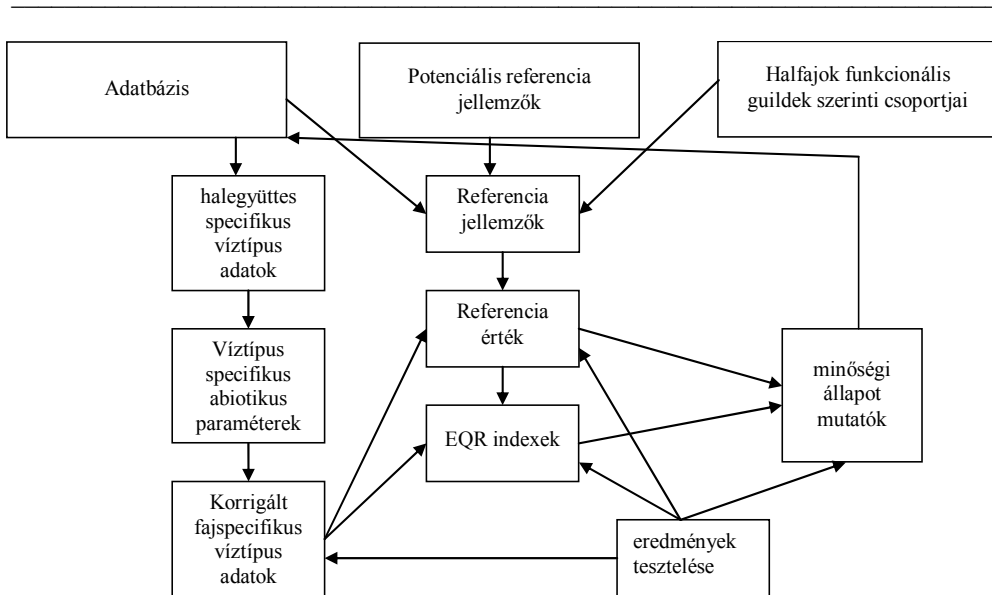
Adatbázis

Potenciális referencia jellemzők

Halfajok funkcionális guildek szerinti csoportjai

halegyüttes specifikus víztípus adatok

Referencia jellemzők

Referencia érték

Víztípus specifikus abiotikus paraméterek

minőségi állapot mutatók

EQR indexek

Korrigált fajspecifikus víztípus adatok

eredmények tesztelése